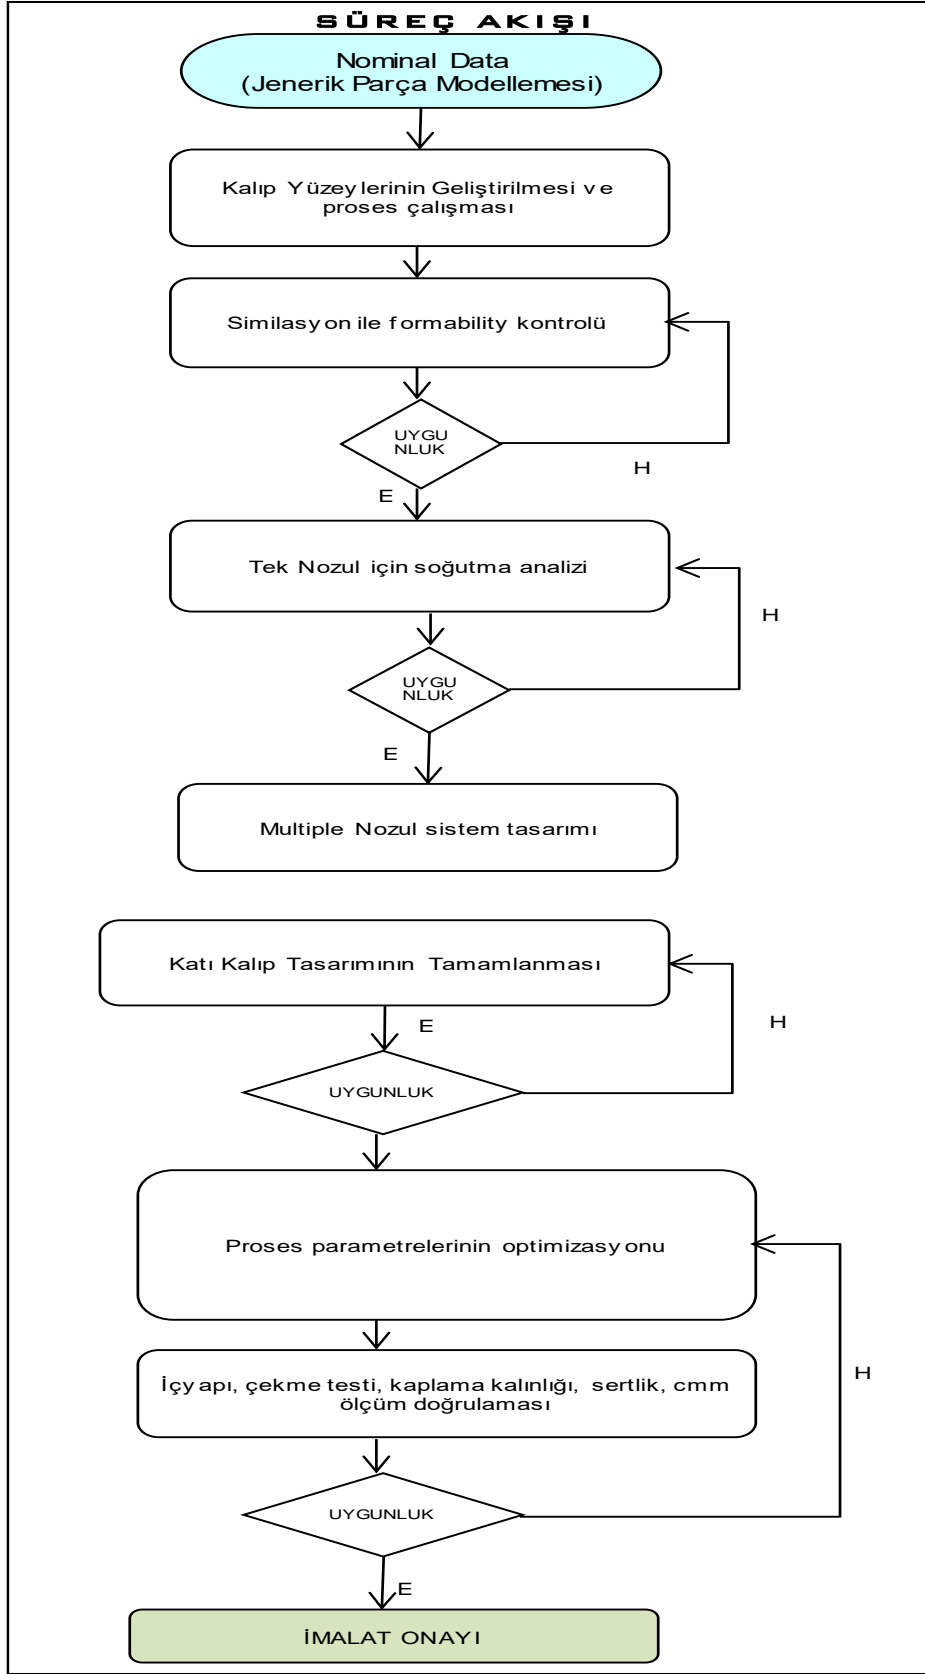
SÜREÇ AKIŞI

Nominal Data (Jenerik Parça Modellemesi)

Kalıp Yüzeylerinin Geliştirilmesi ve proses çalışması

Similasyon ile formability kontrolü

UYGU NLUK

H

E

Tek Nozul için soğutma analizi

H

UYGU NLUK

E

Multiple Nozul sistem tasarımı

Katı Kalıp Tasarımının Tamamlanması

E

H

UYGUNLUK

Proses parametrelerinin optimizasyonu

İçyapı, çekme testi, kaplama kalınlığı, sertlik, cmm ölçüm doğrulaması

H

UYGUNLUK

E

İMALAT ONAYI